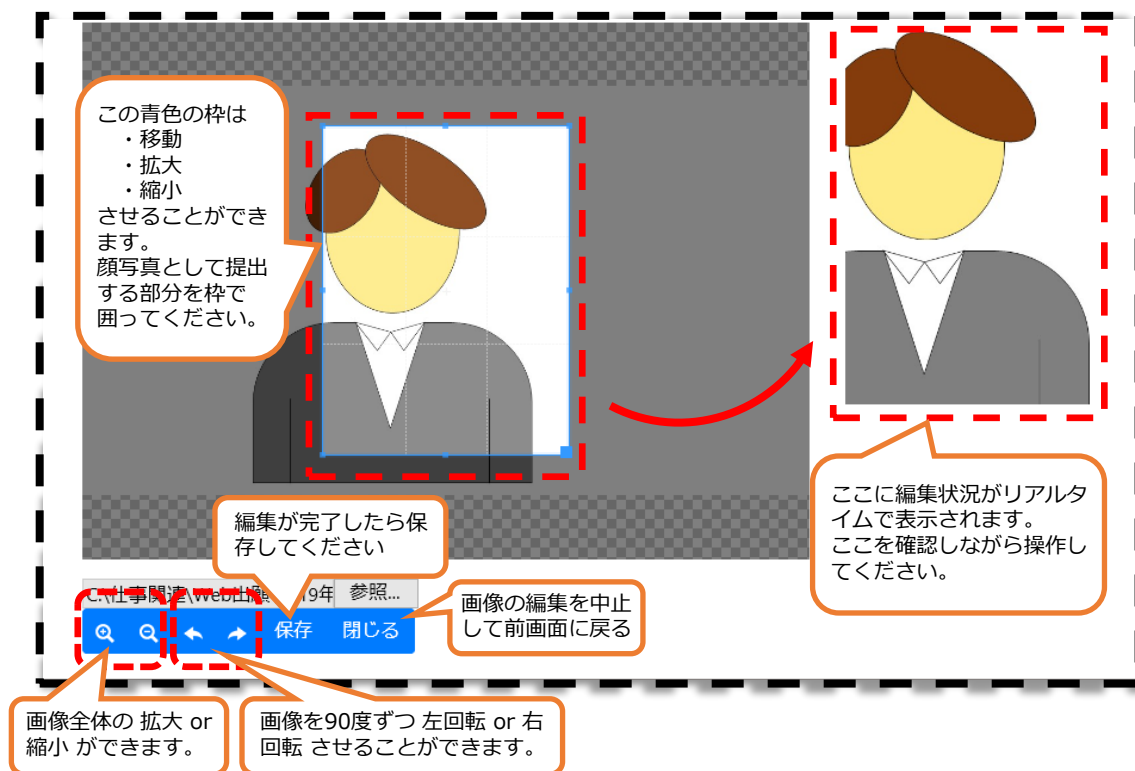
この青色の枠は
・移動
・拡大
・縮小
させることができます。
顔写真として提出する部分を枠で囲ってください。

ここに編集状況がリアルタイムで表示されます。
ここを確認しながら操作してください。

編集が完了したら保存してください

C:\仕事関連\Web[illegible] 19年 参照...

保存 閉じる

画像の編集を中止して前画面に戻る

画像全体の 拡大 or 縮小 ができます。

画像を90度ずつ 左回転 or 右回転 させることができます。